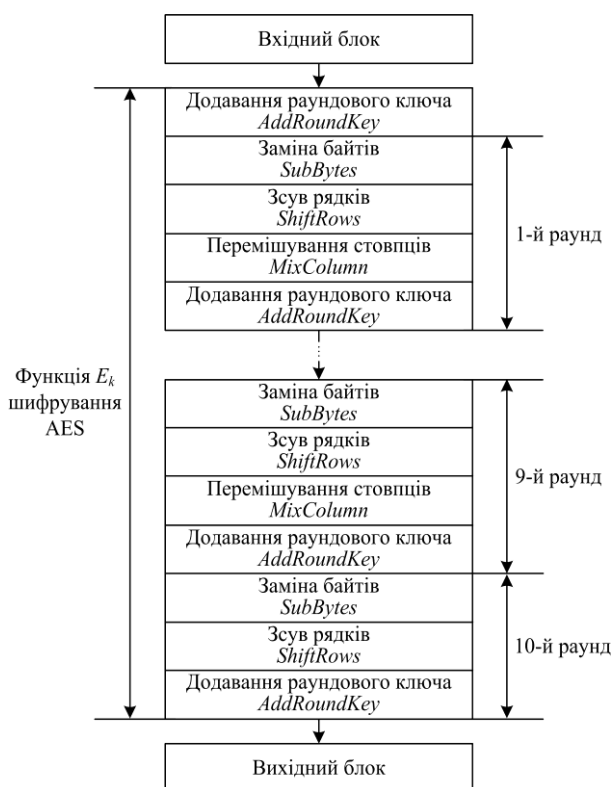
Вхідний блок

Функція $E_k$ шифрування AES

Додавання раундового ключа
AddRoundKey

Заміна байтів
SubBytes

Зсув рядків
ShiftRows

Перемішування стовпців
MixColumn

Додавання раундового ключа
AddRoundKey

1-й раунд

Заміна байтів
SubBytes

Зсув рядків
ShiftRows

Перемішування стовпців
MixColumn

Додавання раундового ключа
AddRoundKey

9-й раунд

Заміна байтів
SubBytes

Зсув рядків
ShiftRows

Додавання раундового ключа
AddRoundKey

10-й раунд

Вихідний блок